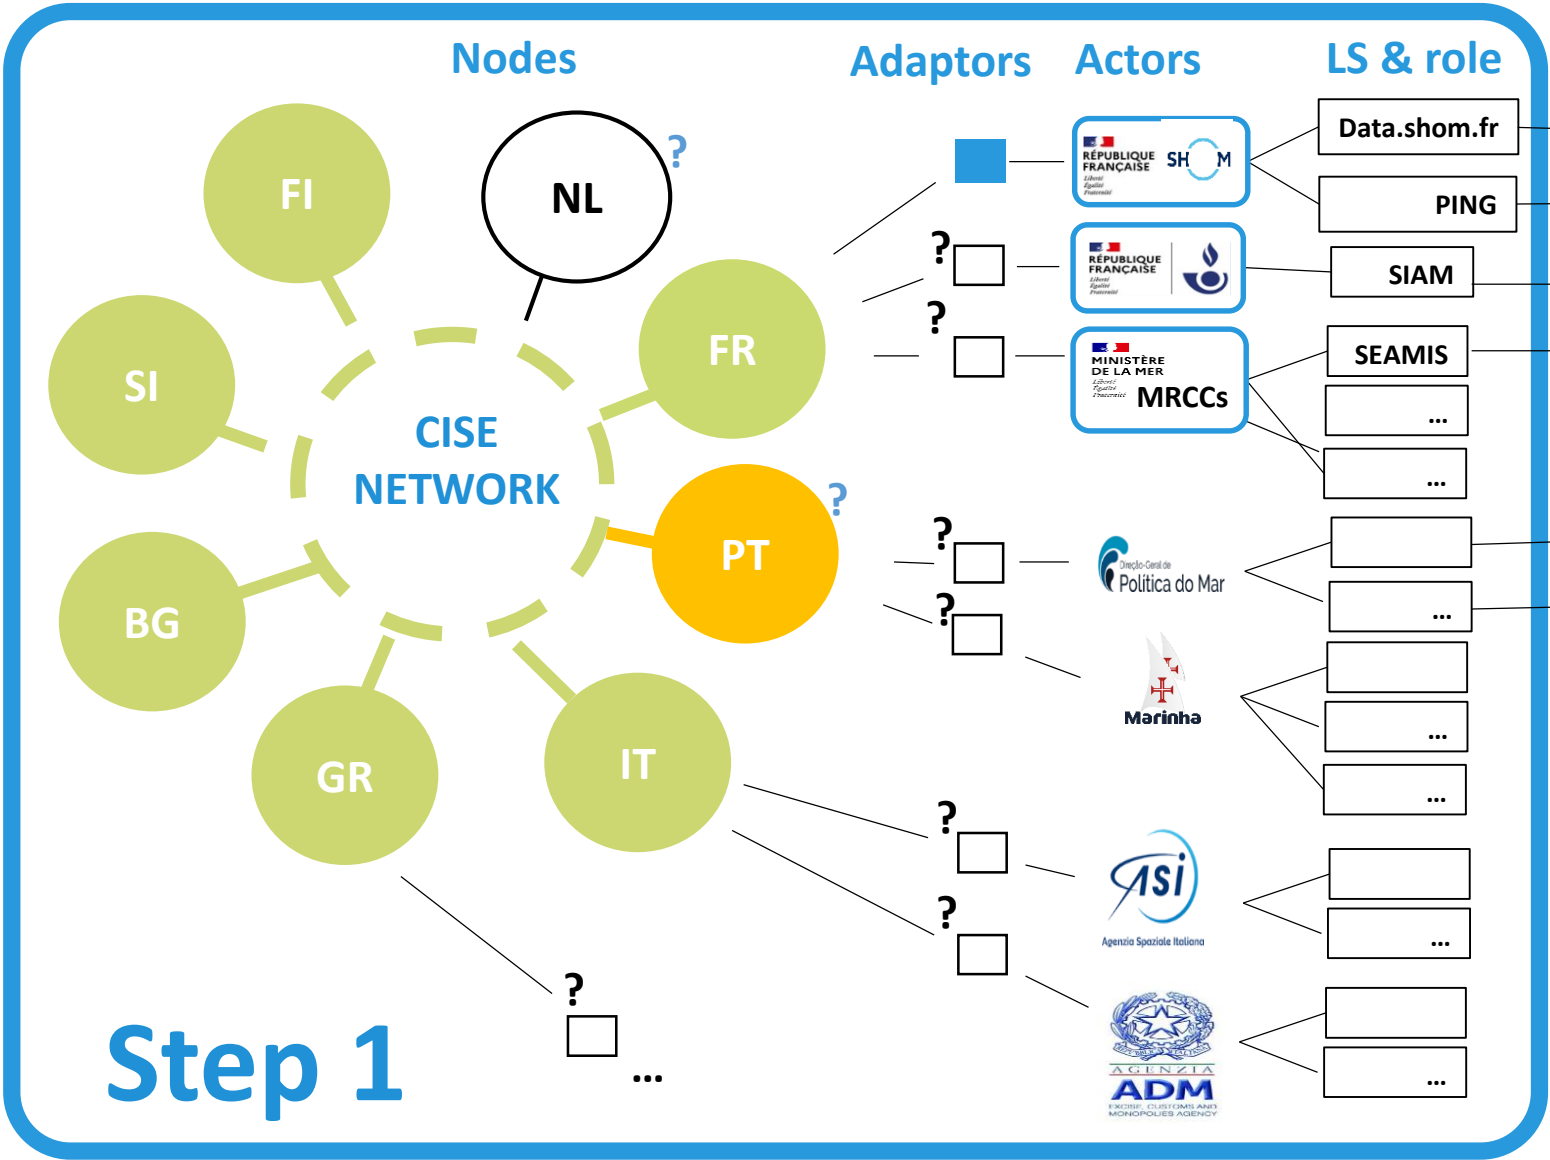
Nodes

Adaptors

Actors

LS & role

FI

NL

?

SI

FR

CISE NETWORK

PT

?

BG

GR

IT

RÉPUBLIQUE FRANÇAISE

SHOM

Data.shom.fr

PING

?

RÉPUBLIQUE FRANÇAISE

SIAM

?

MINISTÈRE DE LA MER

MRCCs

SEAMIS

...

...

?

Direção-Geral de Política do Mar

...

?

Marinha

...

...

?

ASI

Agenzia Spaziale Italiana

...

?

AGENZIA ADM

EXCISE, CUSTOMS AND MONOPOLIES AGENCY

...

?

...

Step 1